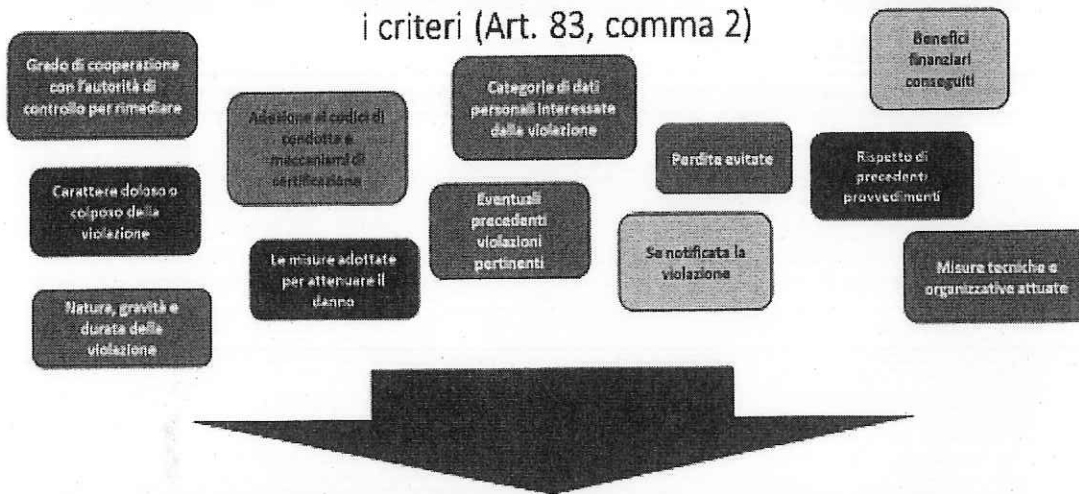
i criteri (Art. 83, comma 2)

Grado di cooperazione con l'autorità di controllo per rimediare

Carattere doloso o colposo della violazione

Natura, gravità e durata della violazione

Adesione ai codici di condotta e meccanismi di certificazione

Le misure adottate per attenuare il danno

Categorie di dati personali interessate dalla violazione

Eventuali precedenti violazioni pertinenti

Perdite evitate

Se notificata la violazione

Benefici finanziari conseguiti

Rispetto di precedenti provvedimenti

Misure tecniche e organizzative attuate